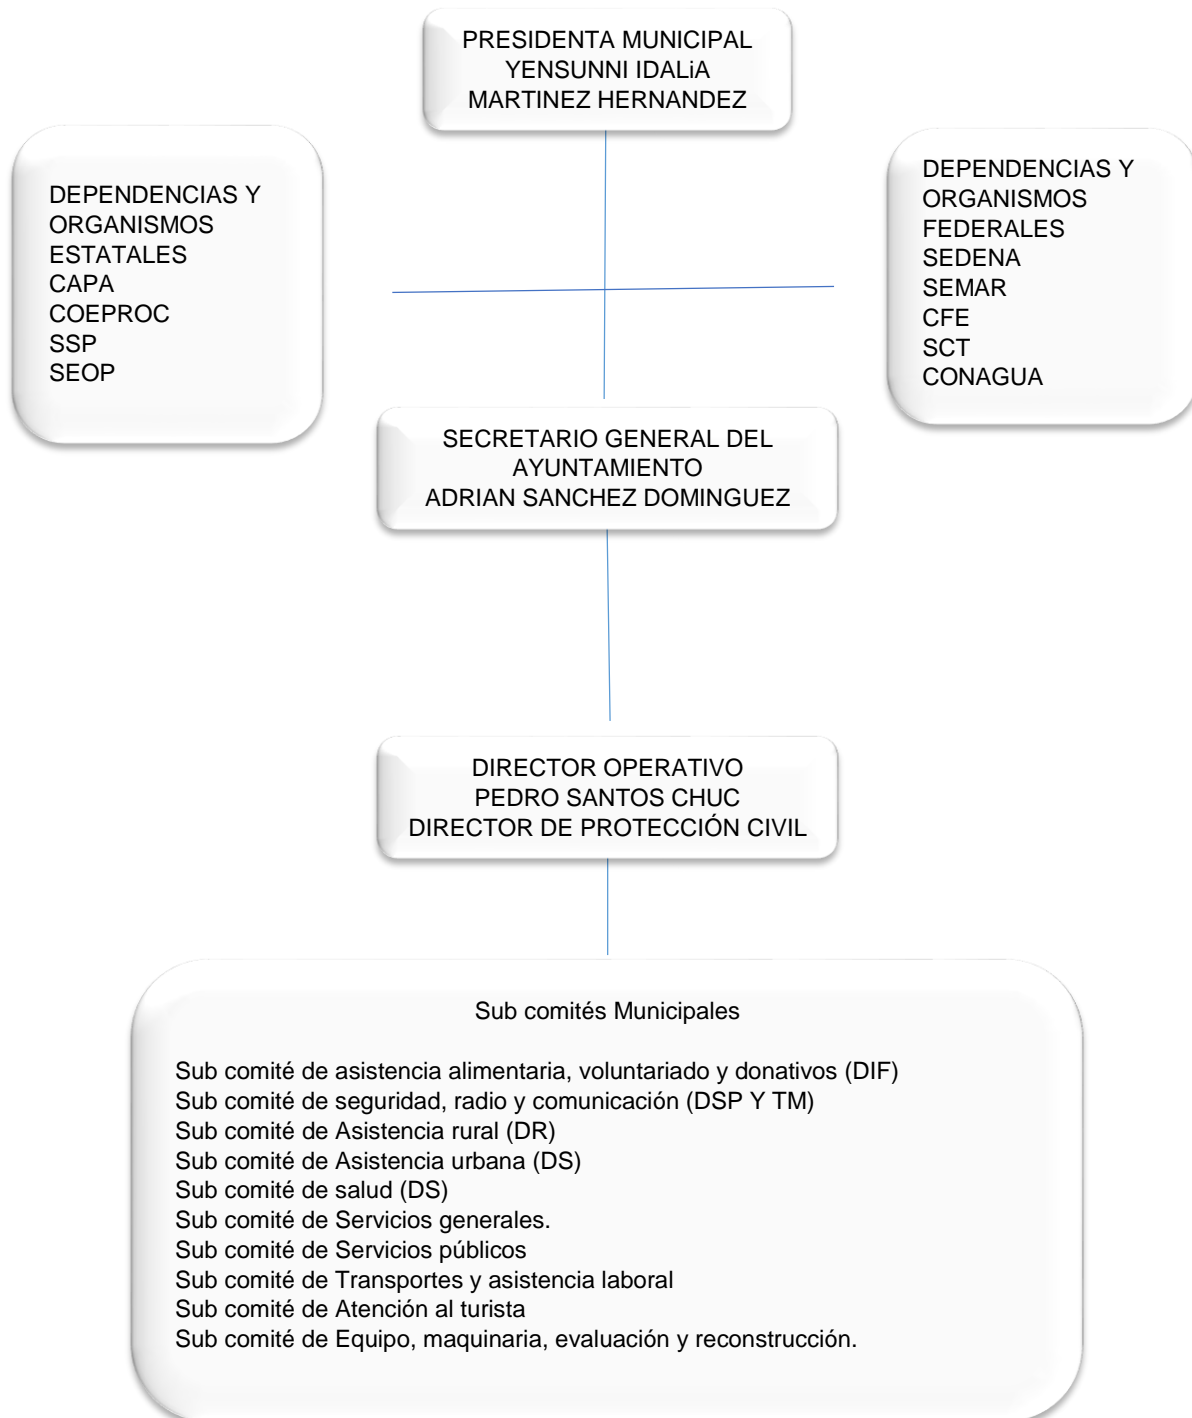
PRESIDENTA MUNICIPAL
YENSUNNI IDALiA
MARTINEZ HERNANDEZ

DEPENDENCIAS Y
ORGANISMOS
ESTATALES
CAPA
COEPROC
SSP
SEOP

DEPENDENCIAS Y
ORGANISMOS
FEDERALES
SEDENA
SEMAR
CFE
SCT
CONAGUA

SECRETARIO GENERAL DEL
AYUNTAMIENTO
ADRIAN SANCHEZ DOMINGUEZ

DIRECTOR OPERATIVO
PEDRO SANTOS CHUC
DIRECTOR DE PROTECCIÓN CIVIL

Sub comités Municipales

Sub comité de asistencia alimentaria, voluntariado y donativos (DIF)
Sub comité de seguridad, radio y comunicación (DSP Y TM)
Sub comité de Asistencia rural (DR)
Sub comité de Asistencia urbana (DS)
Sub comité de salud (DS)
Sub comité de Servicios generales.
Sub comité de Servicios públicos
Sub comité de Transportes y asistencia laboral
Sub comité de Atención al turista
Sub comité de Equipo, maquinaria, evaluación y reconstrucción.